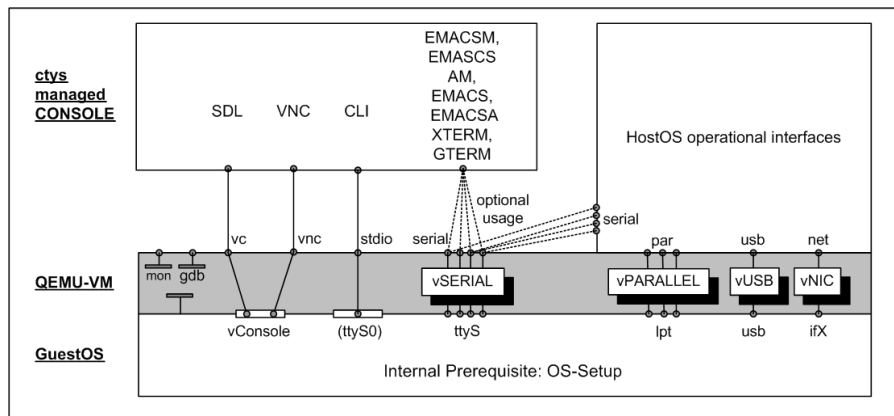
ctys managed CONSOLE

SDL

VNC

CLI

EMACSM, EMASCS AM, EMACS, EMACSA XTERM, GTERM

HostOS operational interfaces

optional usage

serial

vc

vnc

stdio

serial

par

usb

net

mon

gdb

QEMU-VM

vSERIAL

vPARALLEL

vUSB

vNIC

vConsole

(ttyS0)

ttyS

lpt

usb

ifX

GuestOS

Internal Prerequisite: OS-Setup